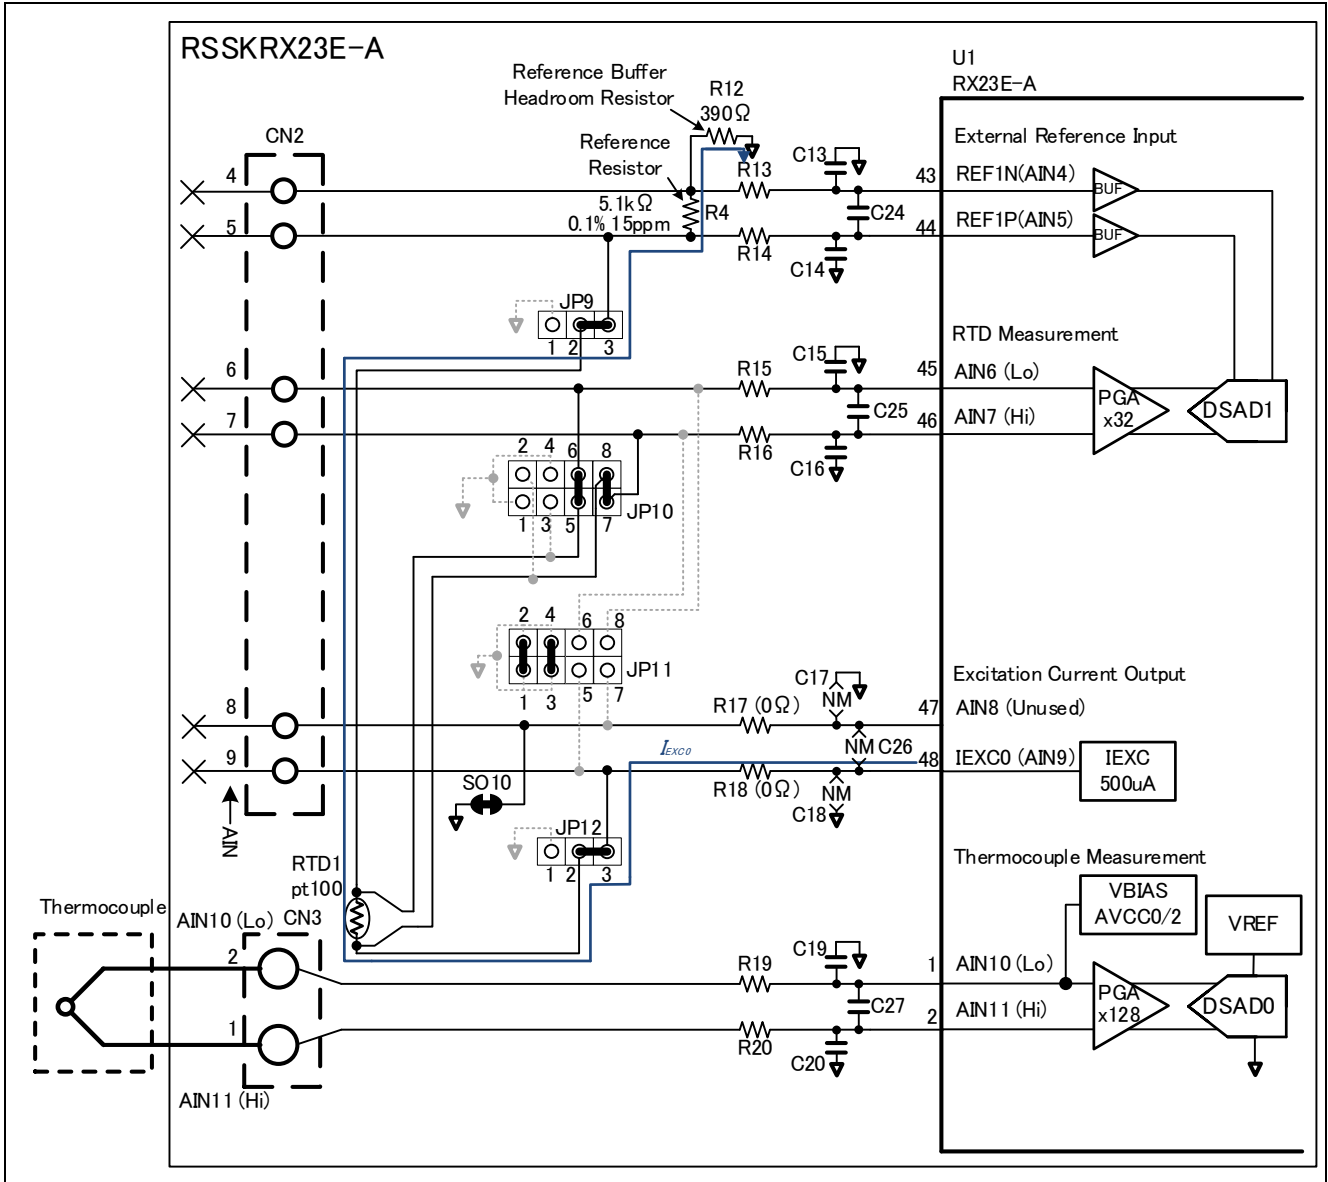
RSSKRX23E-A

U1
RX23E-A

Reference Buffer
Headroom Resistor

R12
390Ω

Reference
Resistor

CN2

4
5

5.1kΩ
0.1% 15ppm

R4

R13
C13
R14
C14
C24

43
44

External Reference Input
REF1N(AIN4)
REF1P(AIN5)
BUF
BUF

JP9
1 2 3

RTD Measurement

6
7

R15
C15
R16
C16
C25

45
46

AIN6 (Lo)
AIN7 (Hi)

PGA
x32

DSAD1

2 4 6 8
1 3 5 7
JP10

2 4 6 8
1 3 5 7
JP11

Excitation Current Output

8
9

C17
NM
R17 (0Ω)
47
AIN8 (Unused)

$I_{EXC0}$
NM C26
48
IEXC0 (AIN9)

IEXC
500uA

R18 (0Ω)
NM
C18

SO10

JP12
1 2 3

AIN

RTD1
pt100

Thermocouple Measurement

VBIAS
AVCC0/2

VREF

Thermocouple
AIN10 (Lo) CN3

2
1

R19
C19
C27
R20
C20

1
2

AIN10 (Lo)
AIN11 (Hi)

PGA
x128

DSAD0

AIN11 (Hi)